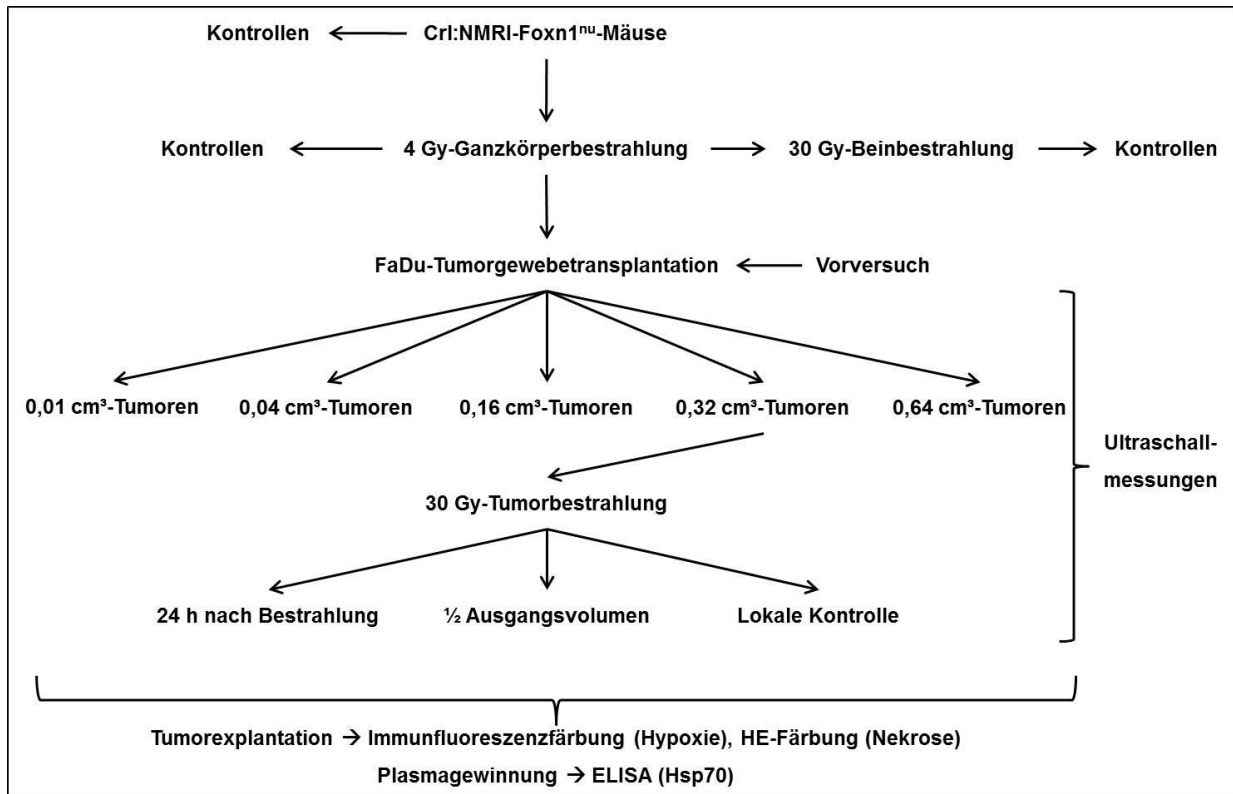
Kontrollen ← Crl:NMRI-Foxn1$^{nu}$-Mäuse

Kontrollen ← 4 Gy-Ganzkörperbestrahlung → 30 Gy-Beinbestrahlung → Kontrollen

FaDu-Tumorgewebetransplantation ← Vorversuch

0,01 cm³-Tumoren 0,04 cm³-Tumoren 0,16 cm³-Tumoren 0,32 cm³-Tumoren 0,64 cm³-Tumoren

Ultraschallmessungen

30 Gy-Tumorbestrahlung

24 h nach Bestrahlung ½ Ausgangsvolumen Lokale Kontrolle

Tumorexplantation → Immunfluoreszenzfärbung (Hypoxie), HE-Färbung (Nekrose)

Plasmagewinnung → ELISA (Hsp70)